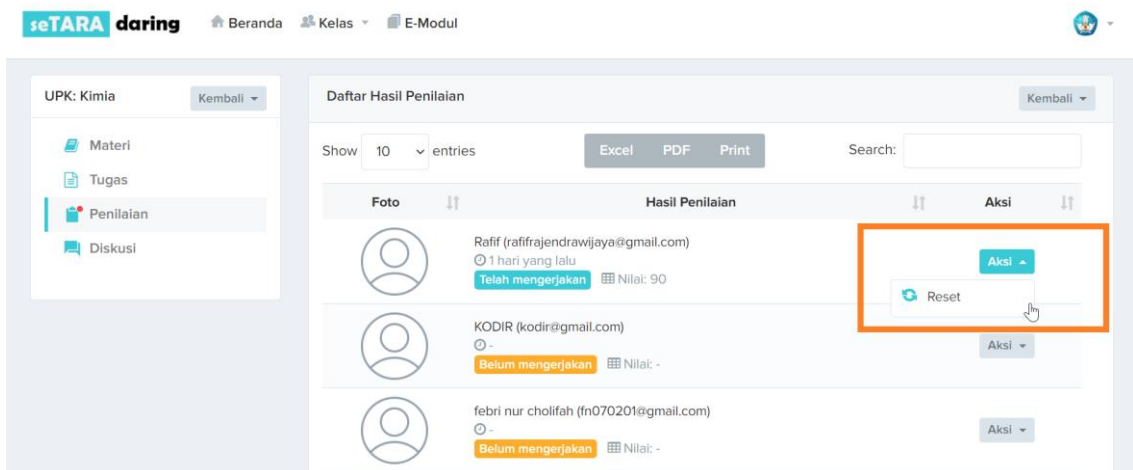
seTARA daring Beranda Kelas E-Modul

UPK: Kimia Kembali

Materi
Tugas
Penilaian
Diskusi

Daftar Hasil Penilaian Kembali

Show 10 entries Excel PDF Print Search:

| Foto | Hasil Penilaian | Aksi |
|---|---|---|
| | Rafif (rafifrajendrawijaya@gmail.com) 1 hari yang lalu Telah mengerjakan Nilai: 90 | Aksi Reset |
| | KODIR (kodir@gmail.com) - Belum mengerjakan Nilai: - | Aksi |
| | febri nur cholifah (fn070201@gmail.com) - Belum mengerjakan Nilai: - | Aksi |